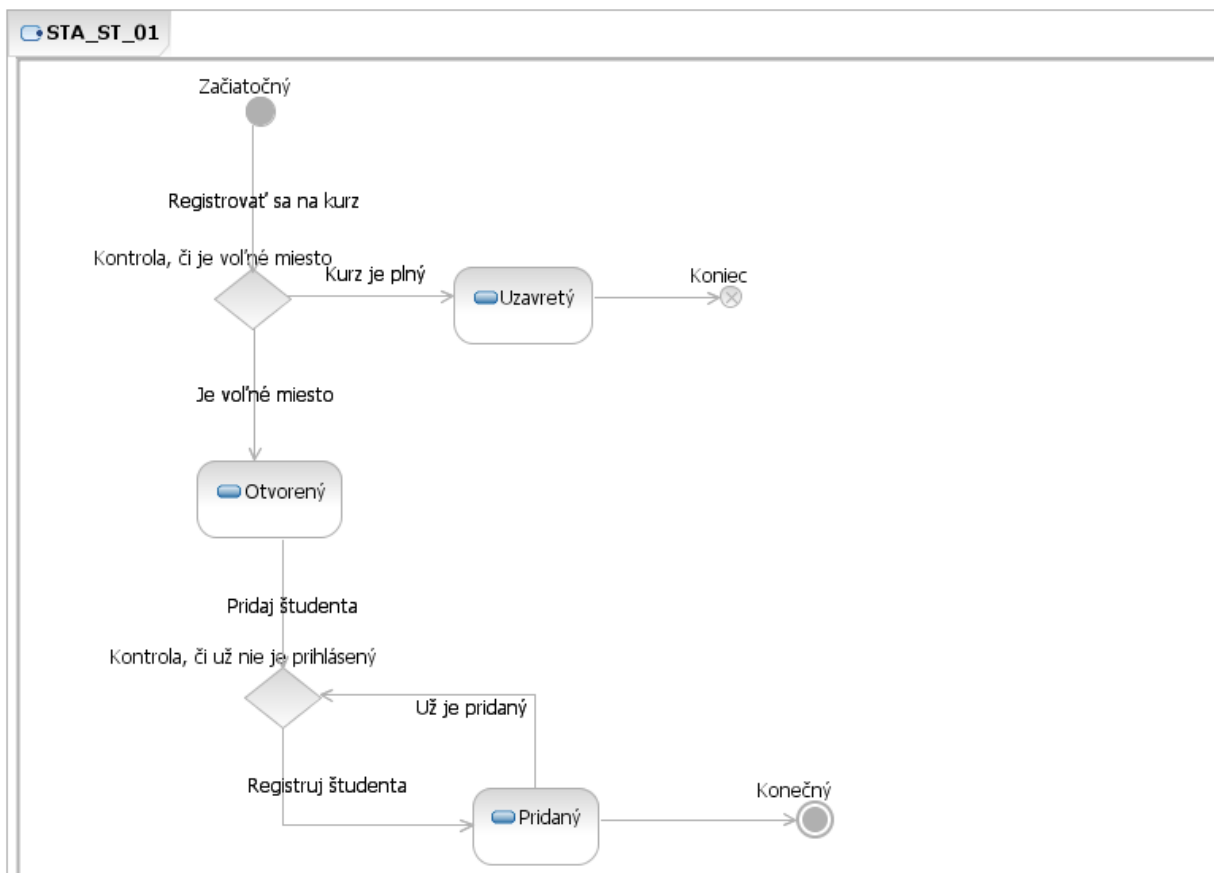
STA_ST_01

Začiatočný

Registrovať sa na kurz

Kontrola, či je voľné miesto

Kurz je plný

Uzavretý

Koniec

Je voľné miesto

Otvorený

Pridaj študenta

Kontrola, či už nie je prihlásený

Už je pridaný

Registruj študenta

Pridaný

Konečný